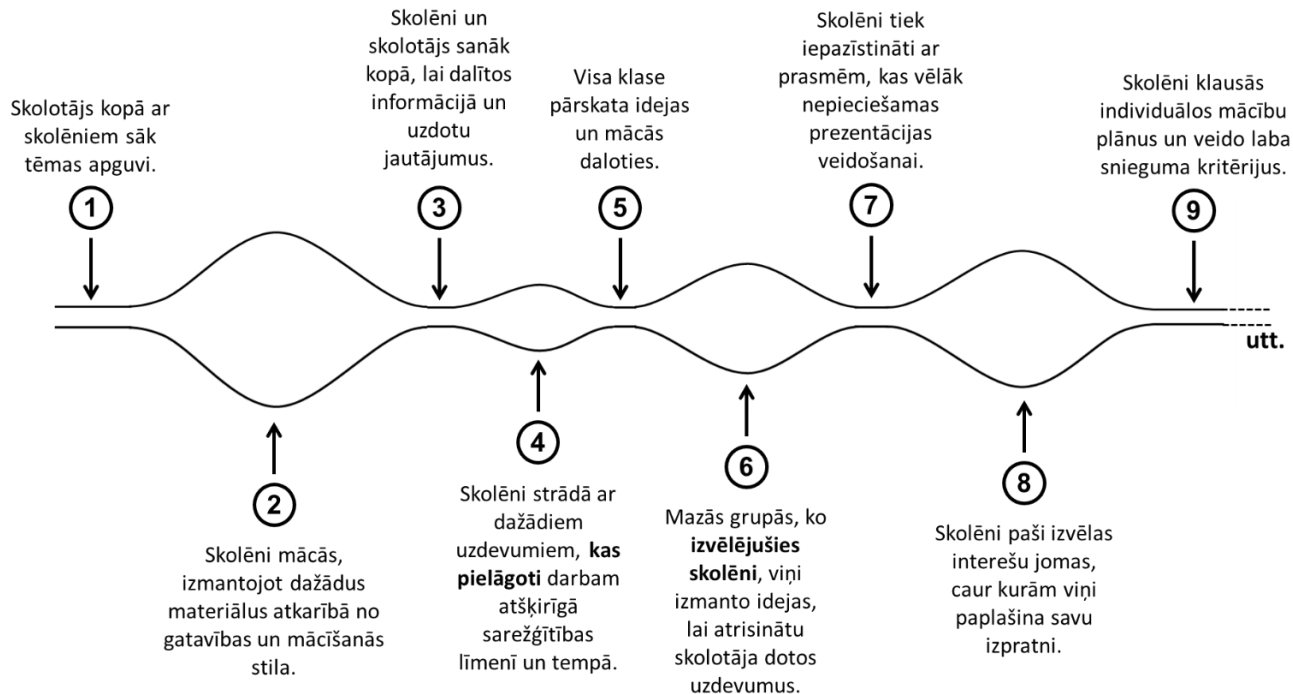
Skolotājs kopā ar skolēniem sāk tēmas apguvi.

1

Skolēni un skolotājs sanāk kopā, lai dalītos informācijā un uzdotu jautājumus.

3

Visa klase pārskata idejas un mācās daloties.

5

Skolēni tiek iepazīstināti ar prasmēm, kas vēlāk nepieciešamas prezentācijas veidošanai.

7

Skolēni klausās individuālos mācību plānus un veido laba snieguma kritērijus.

9

utt.

2

Skolēni mācās, izmantojot dažādus materiālus atkarībā no gatavības un mācīšanās stila.

4

Skolēni strādā ar dažādiem uzdevumiem, **kas pielāgoti** darbam atšķirīgā sarežģītības līmenī un tempā.

6

Mazās grupās, ko **izvēlējušies skolēni**, viņi izmanto idejas, lai atrisinātu skolotāja dotos uzdevumus.

8

Skolēni paši izvēlas interešu jomas, caur kurām viņi paplašina savu izpratni.